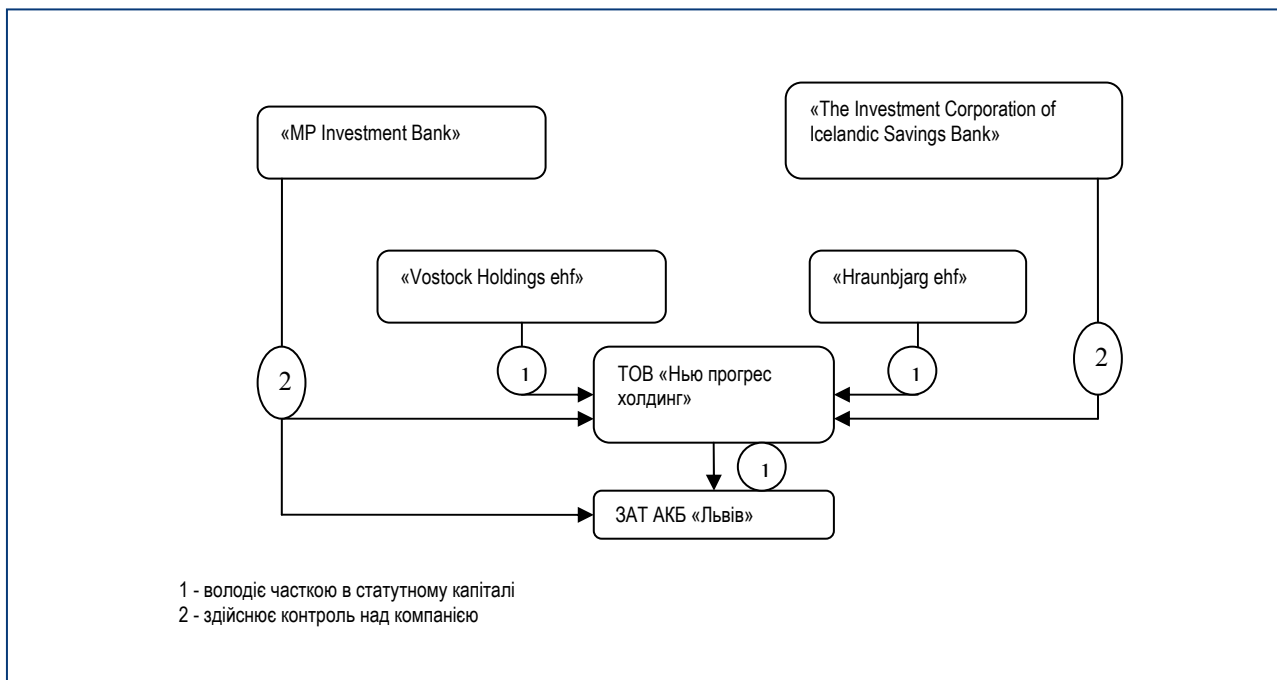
«MP Investment Bank»

«The Investment Corporation of Icelandic Savings Bank»

«Vostock Holdings ehf»

«Hraunbjarg ehf»

2

1

ТОВ «Нью прогрес холдинг»

1

2

1

ЗАТ АКБ «Львів»

1 - володіє часткою в статутному капіталі
2 - здійснює контроль над компанією